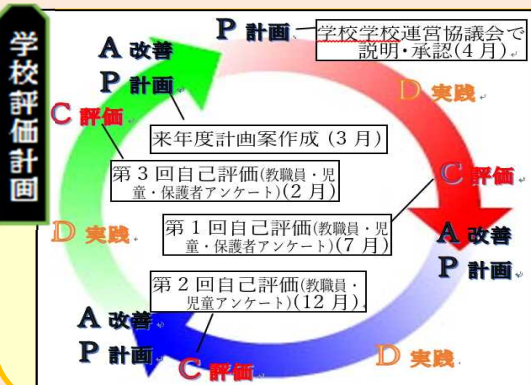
学校評価計画

P 計画

学校学校運営協議会で説明・承認(4月)

A 改善
P 計画

D 実践

C 評価

来年度計画案作成 (3月)

第3回自己評価(教職員・児童・保護者アンケート)(2月)

C 評価

第1回自己評価(教職員・児童・保護者アンケート)(7月)

D 実践

A 改善
P 計画

第2回自己評価(教職員・児童アンケート)(12月)

A 改善
P 計画

C 評価

D 実践